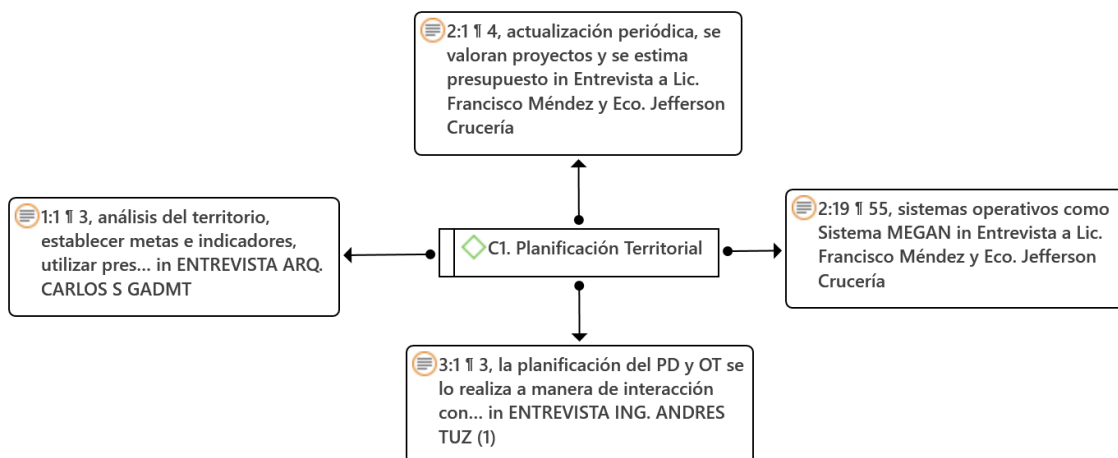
2:1 ¶ 4, actualización periódica, se valoran proyectos y se estima presupuesto in Entrevista a Lic. Francisco Méndez y Eco. Jefferson Crucería

1:1 ¶ 3, análisis del territorio, establecer metas e indicadores, utilizar pres... in ENTREVISTA ARQ. CARLOS S GADMT

C1. Planificación Territorial

2:19 ¶ 55, sistemas operativos como Sistema MEGAN in Entrevista a Lic. Francisco Méndez y Eco. Jefferson Crucería

3:1 ¶ 3, la planificación del PD y OT se lo realiza a manera de interacción con... in ENTREVISTA ING. ANDRES TUZ (1)